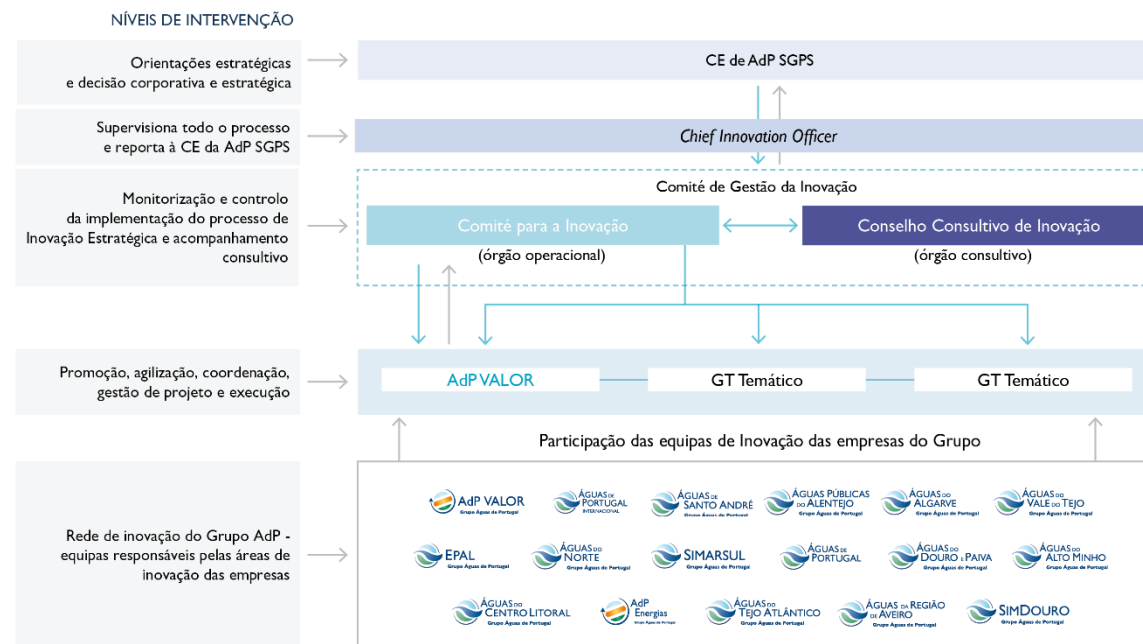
NÍVEIS DE INTERVENÇÃO

Orientações estratégicas e decisão corporativa e estratégica

CE de AdP SGPS

Supervisiona todo o processo e reporta à CE da AdP SGPS

Chief Innovation Officer

Monitorização e controlo da implementação do processo de Inovação Estratégica e acompanhamento consultivo

Comité de Gestão da Inovação

Comité para a Inovação
(órgão operacional)

Conselho Consultivo de Inovação
(órgão consultivo)

Promoção, agilização, coordenação, gestão de projeto e execução

AdP VALOR

GT Temático

GT Temático

Participação das equipas de Inovação das empresas do Grupo

Rede de inovação do Grupo AdP - equipas responsáveis pelas áreas de inovação das empresas

AdP VALOR Grupo Águas de Portugal
ÁGUAS DE PORTUGAL INTERNACIONAL
ÁGUAS DE SANTO ANDRÉ Grupo Águas de Portugal
ÁGUAS PÚBLICAS DO ALENTEJO Grupo Águas de Portugal
ÁGUAS DO ALGARVE Grupo Águas de Portugal
ÁGUAS DO VALE DO TEJO Grupo Águas de Portugal
EPAL Grupo Águas de Portugal
ÁGUAS DO NORTE Grupo Águas de Portugal
SIMARSUL Grupo Águas de Portugal
ÁGUAS DE PORTUGAL
ÁGUAS DO DOURO E PAIVA Grupo Águas de Portugal
ÁGUAS DO ALTO MINHO Grupo Águas de Portugal
ÁGUAS DO CENTRO LITORAL Grupo Águas de Portugal
AdP Energias Grupo Águas de Portugal
ÁGUAS DO TEJO ATLÂNTICO Grupo Águas de Portugal
ÁGUAS DA REGIÃO DE AVEIRO Grupo Águas de Portugal
SIMDOURO Grupo Águas de Portugal